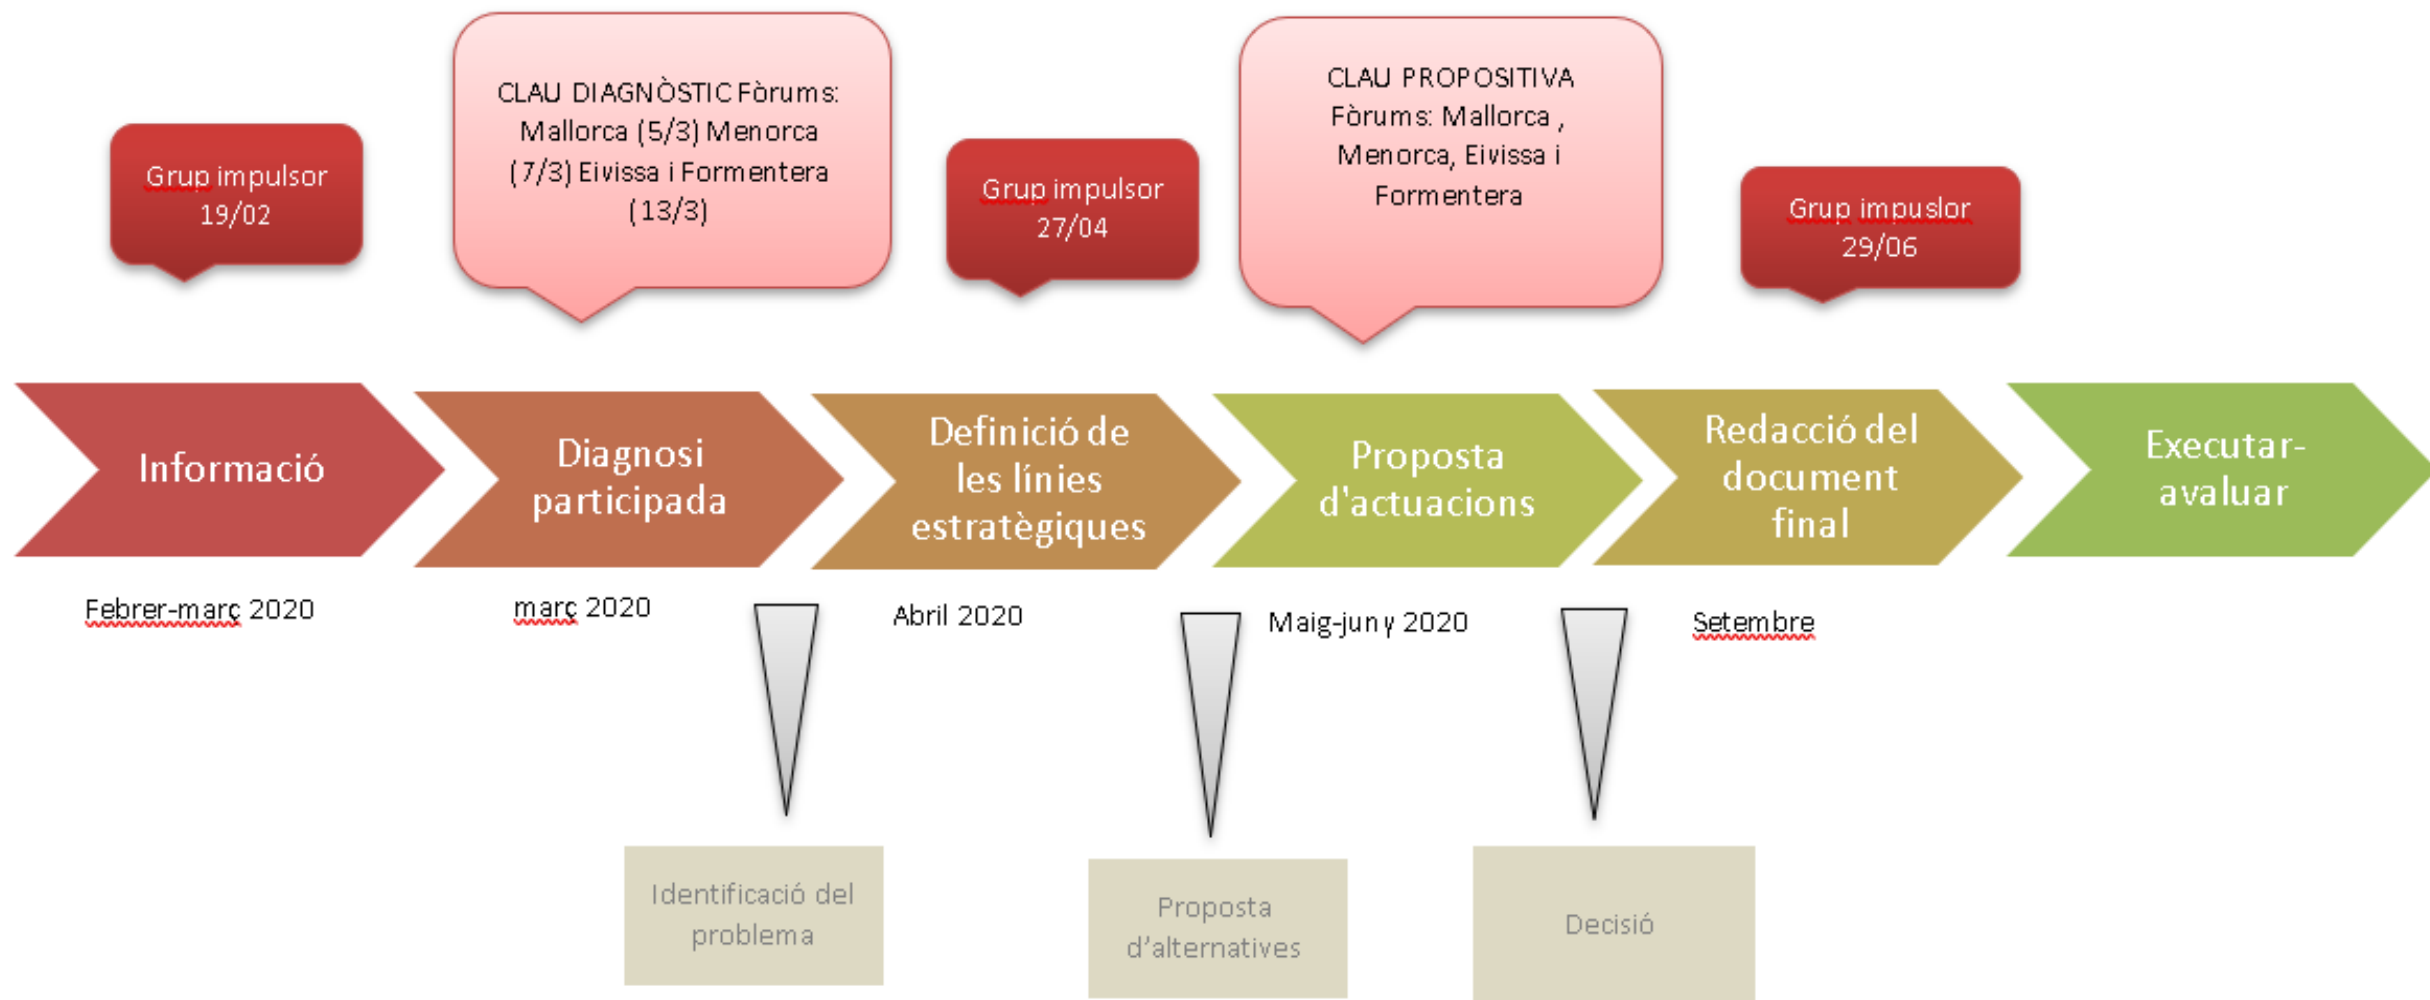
Grup impulsor 19/02

CLAU DIAGNÒSTIC Fòrums: Mallorca (5/3) Menorca (7/3) Eivissa i Formentera (13/3)

Grup impulsor 27/04

CLAU PROPOSITIVA Fòrums: Mallorca , Menorca, Eivissa i Formentera

Grup impuslor 29/06

Informació

Diagnosi participada

Definició de les línies estratègiques

Proposta d'actuacions

Redacció del document final

Executar-avaluar

Febrer-març 2020

març 2020

Abril 2020

Maig-juny 2020

Setembre

Identificació del problema

Proposta d'alternatives

Decisió